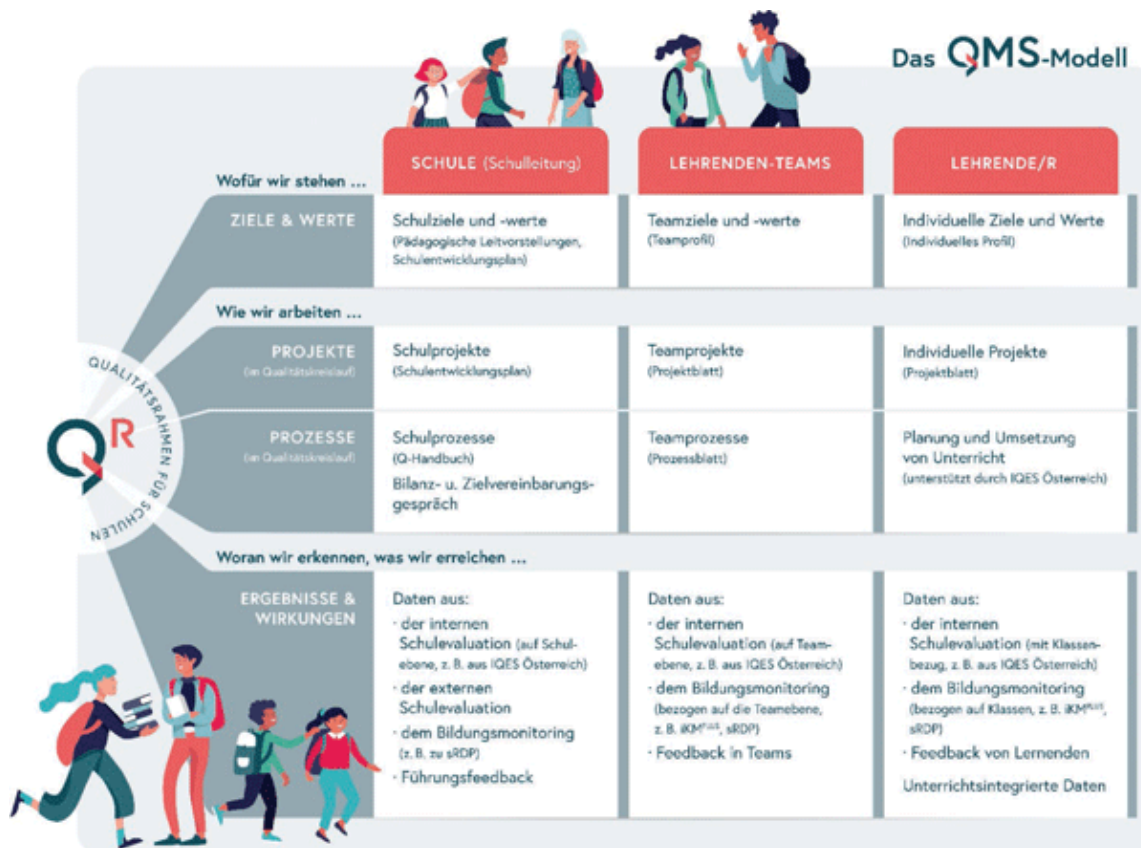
Das QMS-Modell

QUALITÄTSRAHMEN FÜR SCHULEN

QR

Wofür wir stehen ...

| | SCHULE (Schulleitung) | LEHRENDEN-TEAMS | LEHRENDE/R |
|---|---|---|---|
| ZIELE & WERTE | Schulziele und -werte (Pädagogische Leitvorstellungen, Schulentwicklungsplan) | Teamziele und -werte (Teamprofil) | Individuelle Ziele und Werte (Individuelles Profil) |

Wie wir arbeiten ...

| | | | |
|---|---|---|---|
| PROJEKTE (im Qualitätskreislauf) | Schulprojekte (Schulentwicklungsplan) | Teamprojekte (Projektblatt) | Individuelle Projekte (Projektblatt) |
| PROZESSE (im Qualitätskreislauf) | Schulprozesse (Q-Handbuch) Bilanz- u. Zielvereinbarungsgespräch | Teamprozesse (Prozessblatt) | Planung und Umsetzung von Unterricht (unterstützt durch IQES Österreich) |

Woran wir erkennen, was wir erreichen ...

| | | | |
|---|---|---|---|
| ERGEBNISSE & WIRKUNGEN | Daten aus: · der internen Schulevaluation (auf Schulebene, z. B. aus IQES Österreich) · der externen Schulevaluation · dem Bildungsmonitoring (z. B. zu sRDP) · Führungsfeedback | Daten aus: · der internen Schulevaluation (auf Teamebene, z. B. aus IQES Österreich) · dem Bildungsmonitoring (bezogen auf die Teamebene, z. B. iKM$^{PLUS}$, sRDP) · Feedback in Teams | Daten aus: · der internen Schulevaluation (mit Klassenbezug, z. B. aus IQES Österreich) · dem Bildungsmonitoring (bezogen auf Klassen, z. B. iKM$^{PLUS}$, sRDP) · Feedback von Lernenden Unterrichtsintegrierte Daten |